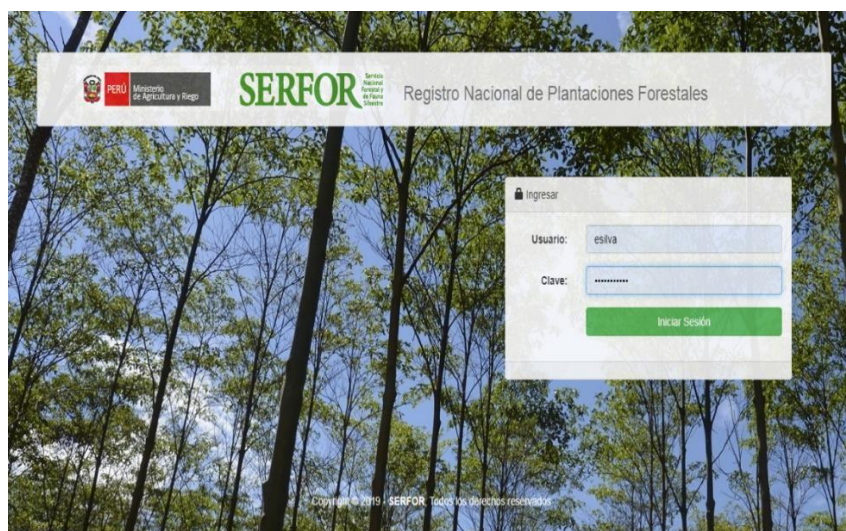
PERÚ Ministerio de Agricultura y Riego

SERFOR Servicio Nacional Forestal y de Fauna Silvestre

Registro Nacional de Plantaciones Forestales

Ingresar

Usuario: esilva

Clave: ••••••••••

Iniciar Sesión

Copyright © 2019 - SERFOR. Todos los derechos reservados